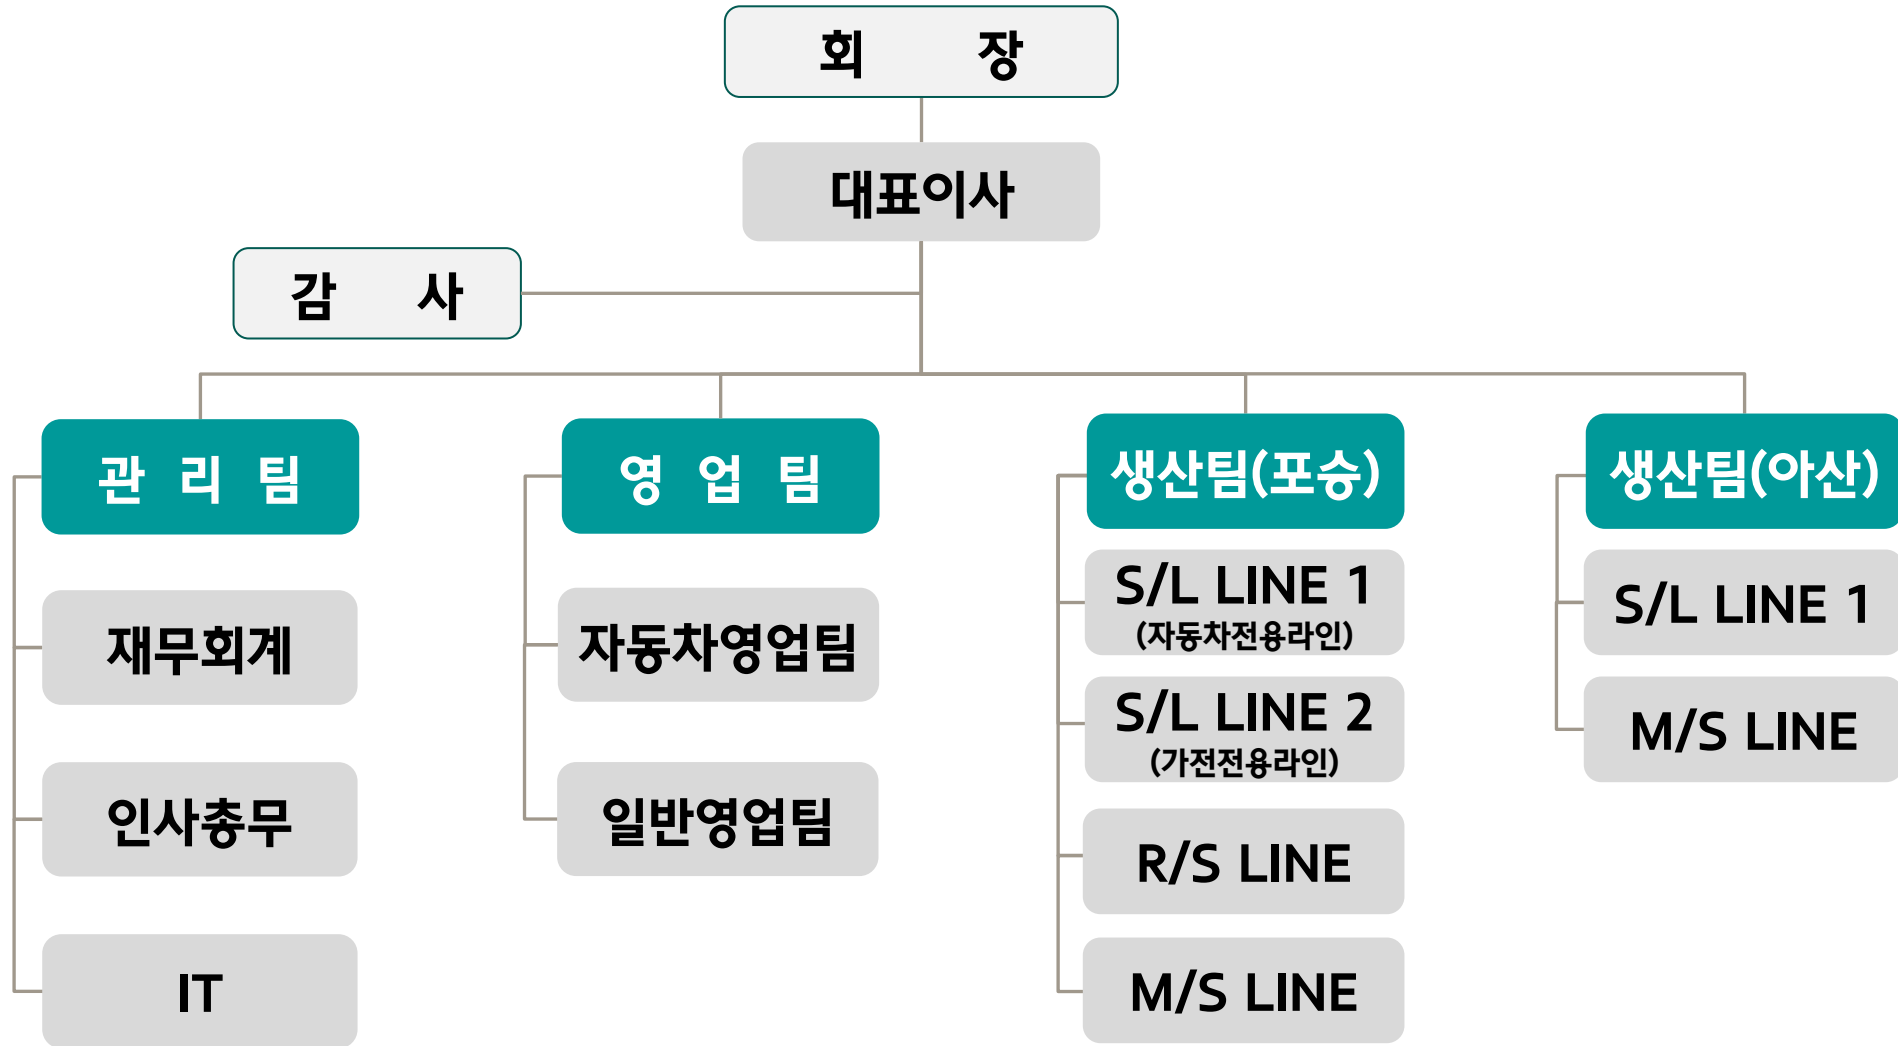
회 장

대표이사

감 사

관 리 팀

재무회계

인사총무

IT

영 업 팀

자동차영업팀

일반영업팀

생산팀(포승)

S/L LINE 1
(자동차전용라인)

S/L LINE 2
(가전전용라인)

R/S LINE

M/S LINE

생산팀(아산)

S/L LINE 1

M/S LINE